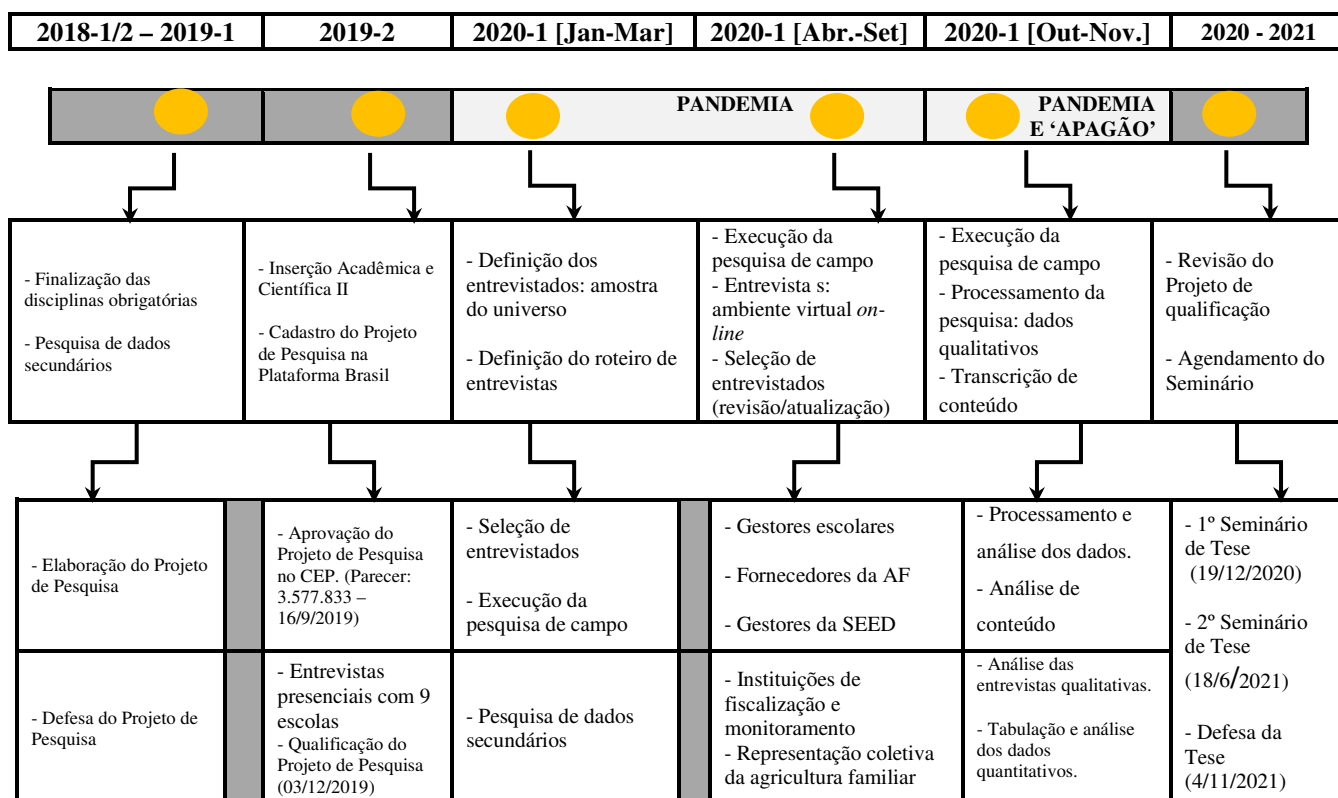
| 2018-1/2 – 2019-1 | 2019-2 | 2020-1 [Jan-Mar] | 2020-1 [Abr.-Set] | 2020-1 [Out-Nov.] | 2020 - 2021 |
|---|---|---|---|---|---|

PANDEMIA

PANDEMIA E 'APAGÃO'

| - Finalização das disciplinas obrigatórias<br>- Pesquisa de dados secundários | - Inserção Acadêmica e Científica II<br>- Cadastro do Projeto de Pesquisa na Plataforma Brasil | - Definição dos entrevistados: amostra do universo<br>- Definição do roteiro de entrevistas | - Execução da pesquisa de campo<br>- Entrevista s: ambiente virtual *on-line*<br>- Seleção de entrevistados (revisão/atualização) | - Execução da pesquisa de campo<br>- Processamento da pesquisa: dados qualitativos<br>- Transcrição de conteúdo | - Revisão do Projeto de qualificação<br>- Agendamento do Seminário |
|---|---|---|---|---|---|

| - Elaboração do Projeto de Pesquisa | - Aprovação do Projeto de Pesquisa no CEP. (Parecer: 3.577.833 – 16/9/2019) | - Seleção de entrevistados<br>- Execução da pesquisa de campo | - Gestores escolares<br>- Fornecedores da AF<br>- Gestores da SEED | - Processamento e análise dos dados.<br>- Análise de conteúdo | - 1º Seminário de Tese (19/12/2020)<br>- 2º Seminário de Tese (18/6/2021)<br>- Defesa da Tese (4/11/2021) |
|---|---|---|---|---|---|
| - Defesa do Projeto de Pesquisa | - Entrevistas presenciais com 9 escolas<br>- Qualificação do Projeto de Pesquisa (03/12/2019) | - Pesquisa de dados secundários | - Instituições de fiscalização e monitoramento<br>- Representação coletiva da agricultura familiar | - Análise das entrevistas qualitativas.<br>- Tabulação e análise dos dados quantitativos. | |